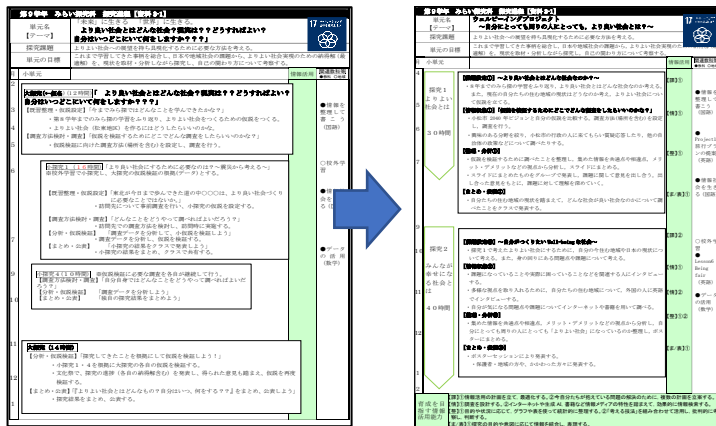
第３学年　みらい探究科　探究計画【資料３-１】

単元名【テーマ】　「未来」に生きる　「世界」に生きる。
よりよい社会とはどんな社会？課題は？？どうすればよい？自分はいつどこにいて何をしますか？？？

探究課題　よりよい社会への展望を持ち具現化するために必要な方法を考える。

単元の目標　これまで学習してきた事柄を総合し、日本や地域社会の課題から、よりよい社会実現のための新時代（複雑）を、現状を把握・分析しながら探究し、自己の関わり方について考察する。

小単元

大単元（一斉型）（１２時間）よりよい社会とはどんな社会？課題は？？どうすればよい？自分はいつどこにいて何をしますか？？？

【既習整理・仮説設定】「今まで学んできたことを学びにしてみよう」
・総合学習での学びを振り返り、よりよい社会をつくるための仮説をつくる。
・よりよい社会（私案）の設定

【調査方法検討・調査】「仮説を検証するためにどこでどんな調査をしたらいいのかな？」
・仮説検証に向けた調査方法（場所を含む）を設定し、調査を行う。

小探究（１２時間）「よりよい社会にするための仮説・提案」
自分が学習で学んできたこと。

【既習整理・仮説設定】「前回までの学びを活かして、よりよい社会づくりに必要なことは何かな？」
・前時見つけた事例を分類し、小探究の仮説を設定する。

【調査方法検討・調査】「どんなことをどうやって調べればいいだろう？」
・前時見つけた調査方法を検討し、調査計画を立てる。
【分析・仮説検証】「調査データを分析して、仮説を検証しよう」
・調査データを分析し、仮説を検証する。
【まとめ・公表】「小探究の成果をまとめよう」
・小探究の成果をまとめ、クラスで発表する。

小探究４（１０時間）
【調査方法検討・調査】「自分自身ではどんなことをどうやって調べればいいだろう？」
【分析・仮説検証】「調査データを分析しよう」
【まとめ・公表】「個人の探究成果をまとめよう」

大探究（１４時間）
【分析・仮説検証】「探究してきたことを根拠にして仮説を検証しよう！」
・小探究１・４を根拠に大探究の仮説を検証する。
・文化祭で、探究の過程（各自の研究内容）を発表し、得られた意見も踏まえ、仮説を再度検証する。
【まとめ・公表】「よりよい社会とはどんなもので自分はいつ、何をするか？をまとめ、公表しよう」
・探究成果をまとめ、公表する。

探究の視点

○情報を整理・分析し、表現する力（国語）

○批判的な思考（社会）

○データの活用（数学）

第３学年　みらい探究科　探究計画【資料３-１】

単元名【テーマ】　ウェルビーイングプロジェクト　〜自分にとっても周りの人にとっても、よりよい社会とは？〜

探究課題　よりよい社会への展望を持ち具現化するために必要な方法を考える。

単元の目標　これまで学習してきた事柄を総合し、日本や地域社会の課題から、よりよい社会実現のための新時代（複雑）を、現状を把握・分析しながら探究し、自己の関わり方について考察する。

小単元

探究１　よりよい社会とは　３０時間

【課題設定】〜よりよい社会とはどんな社会か〜
・３年生での学びの学習をふり返り、よりよい社会とはどんな社会か考える。
・現在の自分たちや地域の現状はどうなのか考え、よりよい社会についての仮説を立てる。
【調査方法検討】〜仮説を検証するためにどこでどんな調査をしたらいいのかな？〜
・仮説検証のための調査方法を検討し、調査方法（場所を含む）を設定し、調査を行う。
・書籍やＷｅｂを利用し、小松市の行政の人に来てもらい質疑応答をしたり、他の自治体の取り組みなどについて調べたりする。
【整理・分析】
・仮説を検証するために調べたことを整理し、集めた情報を考えの根拠とし、メリット・デメリットなどの視点から分析し、スライドにまとめる。
・スライドにまとめたものをグループで発表し、課題に関して意見を交流し、自分たちの考えを見直して、課題に対して理解を深めていく。
【まとめ・表現】
・自分たちの住む地域の現状を踏まえて、どんな社会がよい社会なのかについて調べたことをクラスで発表する。

探究２　みんなが幸せになる社会とは　４０時間

【課題設定】〜自分がつくりたいＷell-beingな社会〜
・探究１で考えたよりよい社会とはをもとに、自分や自分の地域の日本の現状について考える。また、身の回りにある問題点を課題について考える。
【情報の収集】
・課題について調べたことや課題に関していることなどを調査するためにインタビューする。
・多様な観点を取り入れるために、自分たちの住む地域について、外国の人に英語でインタビューする。
・自分が知りたい情報を知るためにインターネット等を用いて調べる。
【整理・分析】
・集めた情報を考えの根拠とし、メリット・デメリットなどの視点から分析し、自分にとっても周りの人にとっても「よりよい社会」になっているかの観点で、ポスターにまとめる。
【まとめ・表現】
・ポスターセッションにより発表する。
・保護者・地域の方や、小５の方を招き発表する。

育成を目指す資質・能力

【関】①情報活用の計画を立て、最適化する。②考え方も分析を行って問題の解決のために、根拠の計画を立案する。
【思】①課題を設定する、②インターネットを利用したＡＩ、書籍など情報メディアの特性を踏まえて、効果的に活用する。
【表】①自分の状況に応じて、グラフや表を使って統計的に整理する。②「考える技法」を組み合わせて活用し、批判的に考察し判断する。

探究の視点

●情報を整理して表現する（国語）
●Project 自分の地域、国についての発表（英語）
●自分の考えを伝える（英語）
○技術を評価する（技術）
●Lesson8 Being fair（英語）
●データの活用（数学）